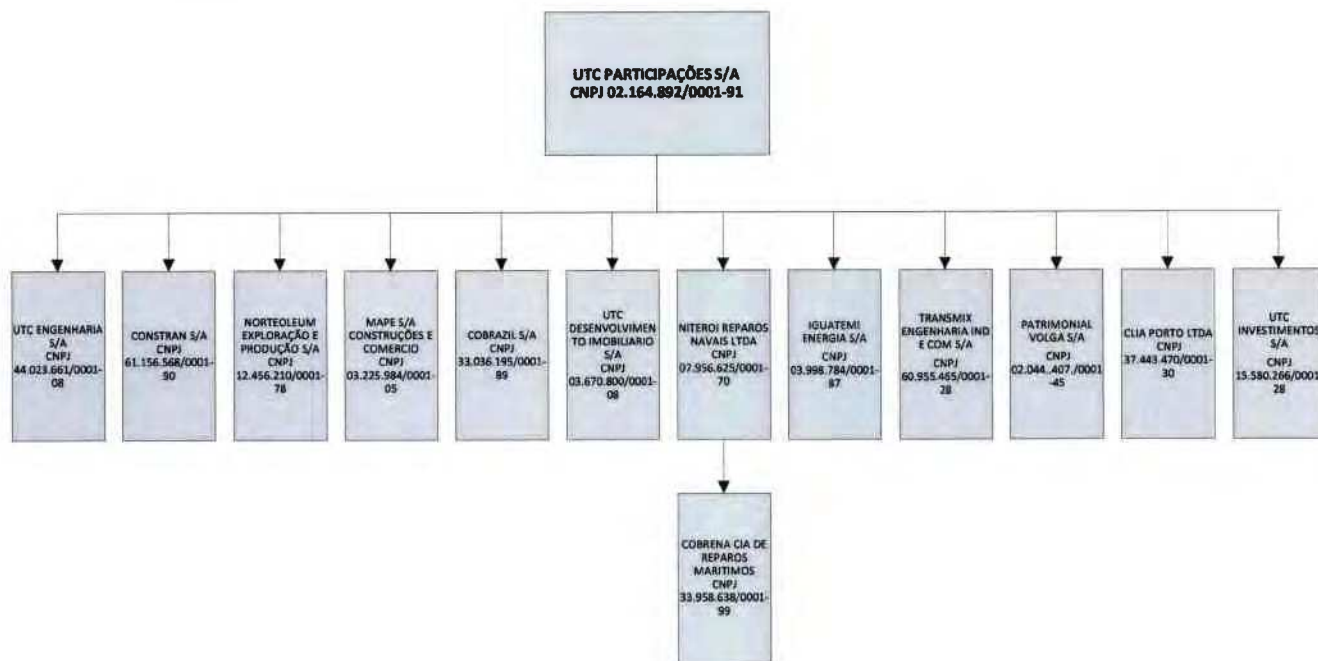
UTC PARTICIPAÇÕES S/A
CNPJ 02.164.892/0001-91

UTC ENGENHARIA S/A
CNPJ
44.023.661/0001-08

CONSTRAN S/A
CNPJ
61.156.568/0001-90

NORTEOLEUM EXPLORAÇÃO E PRODUÇÃO S/A
CNPJ
12.456.210/0001-78

MAPE S/A CONSTRUÇÕES E COMERCIO
CNPJ
03.225.984/0001-05

COBRAZIL S/A
CNPJ
33.036.195/0001-89

UTC DESENVOLVIMENTO IMOBILIARIO S/A
CNPJ
03.670.800/0001-08

NITEROI REPAROS NAVAIS LTDA
CNPJ
07.956.625/0001-70

IGUATEMI ENERGIA S/A
CNPJ
03.998.784/0001-87

TRANSMIX ENGENHARIA IND E COM S/A
CNPJ
60.955.465/0001-28

PATRIMONIAL VOLGA S/A
CNPJ
02.044..407./0001-45

CLIA PORTO LTDA
CNPJ
37.443.470/0001-30

UTC INVESTIMENTOS S/A
CNPJ
15.580.266/0001-28

COBRENA CIA DE REPAROS MARITIMOS
CNPJ
33.958.638/0001-99